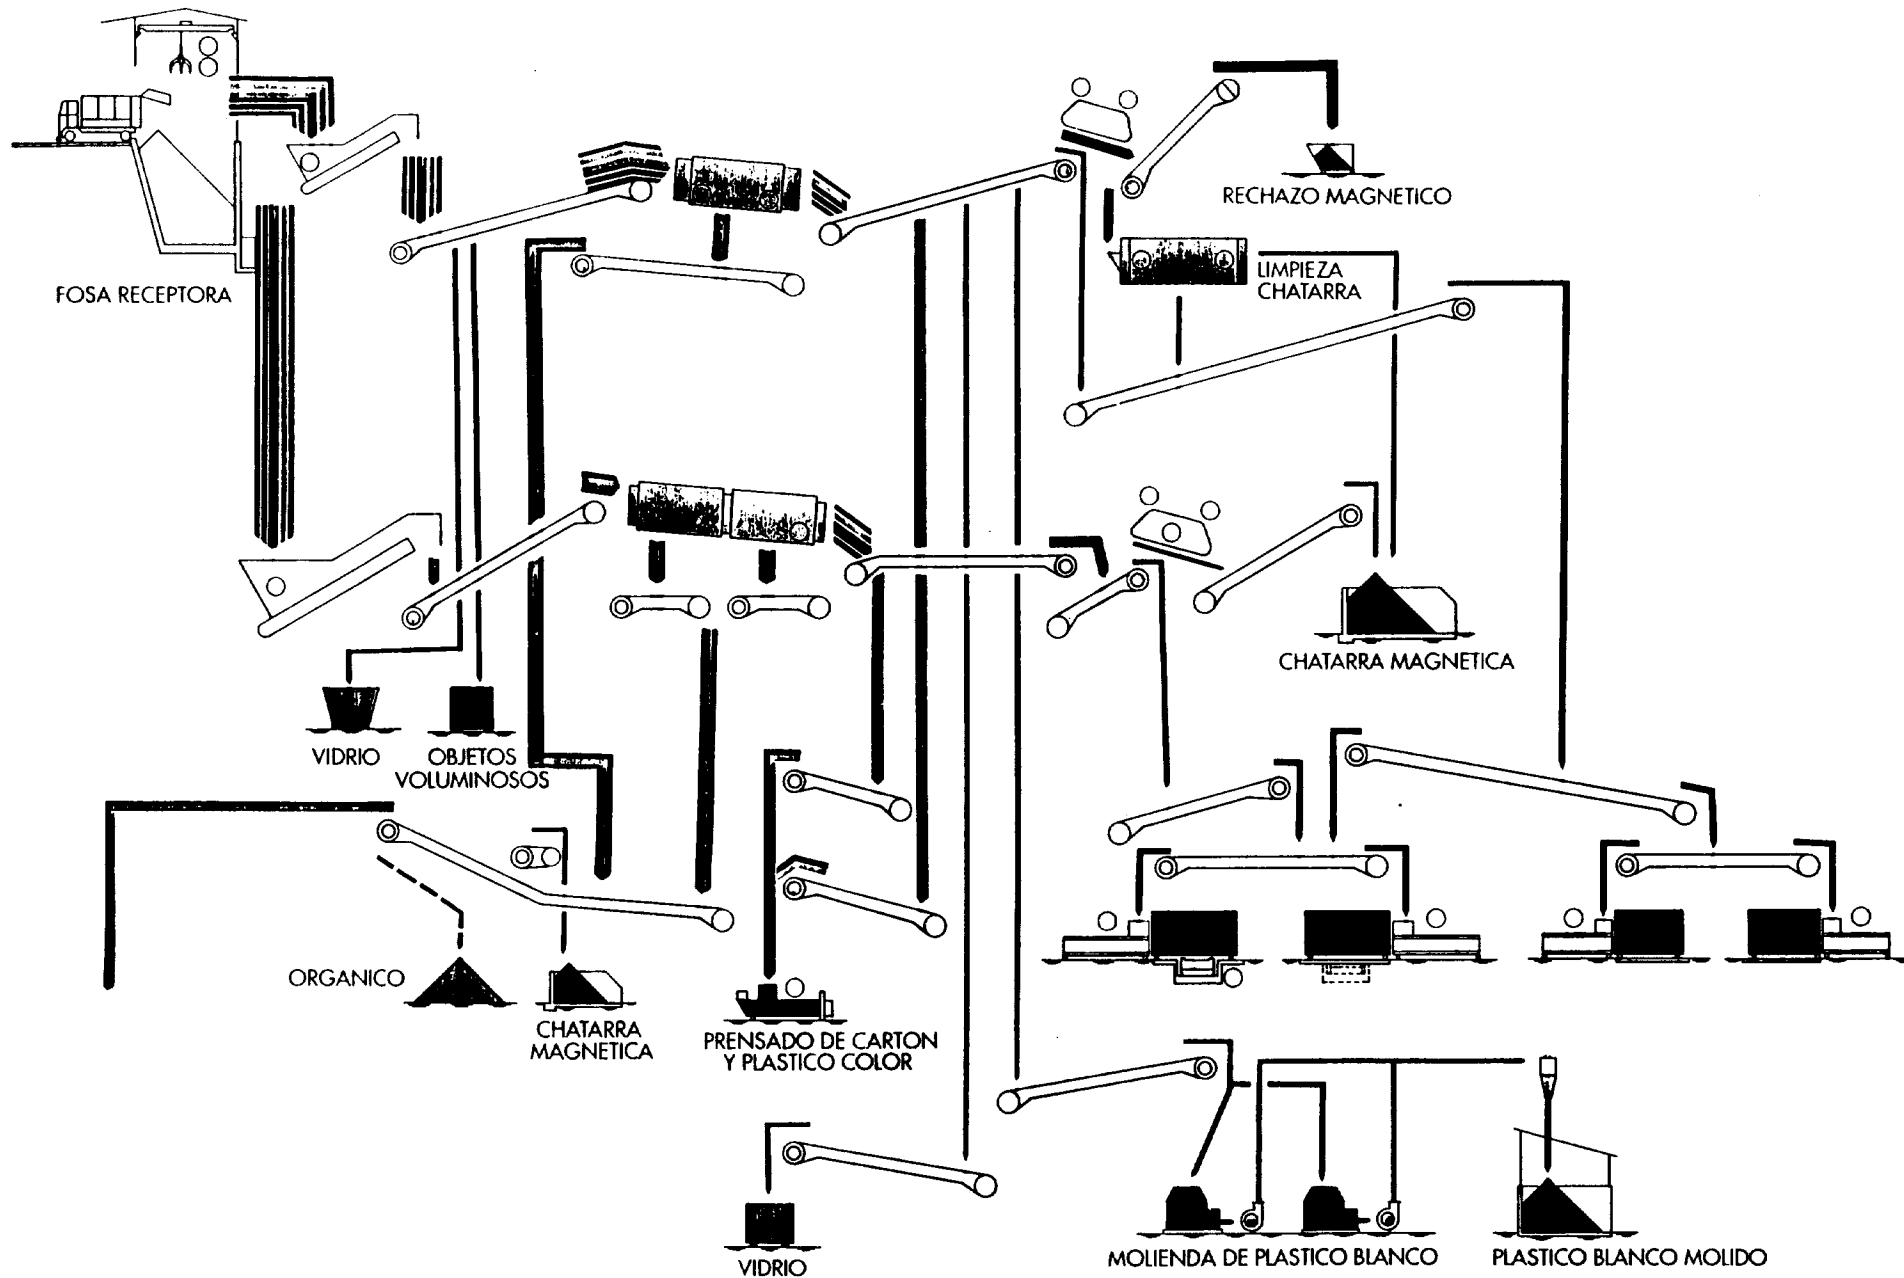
RECHAZO MAGNETICO

LIMPIEZA CHATARRA

FOSA RECEPTORA

CHATARRA MAGNETICA

VIDRIO

OBJETOS VOLUMINOSOS

ORGANICO

CHATARRA MAGNETICA

PRENSADO DE CARTON Y PLASTICO COLOR

VIDRIO

MOLIENDA DE PLASTICO BLANCO

PLASTICO BLANCO MOLIDO